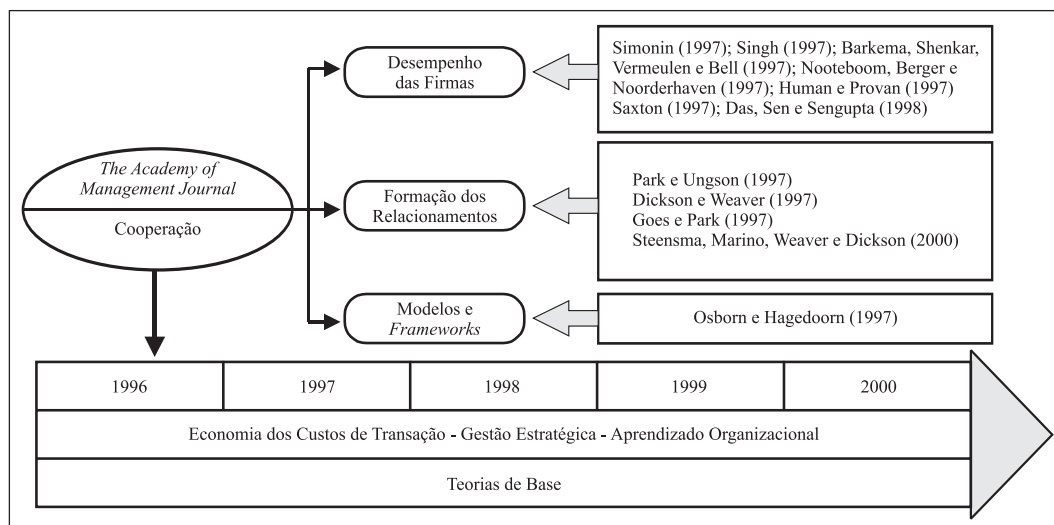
The Academy of Management Journal

Cooperação

Desempenho das Firmas

Simonin (1997); Singh (1997); Barkema, Shenkar, Vermeulen e Bell (1997); Nooteboom, Berger e Noorderhaven (1997); Human e Provan (1997) Saxton (1997); Das, Sen e Sengupta (1998)

Formação dos Relacionamentos

Park e Ungson (1997)
Dickson e Weaver (1997)
Goes e Park (1997)
Steensma, Marino, Weaver e Dickson (2000)

Modelos e Frameworks

Osborn e Hagedoorn (1997)

| 1996 | 1997 | 1998 | 1999 | 2000 |
|---|---|---|---|---|

Economia dos Custos de Transação - Gestão Estratégica - Aprendizado Organizacional

Teorias de Base